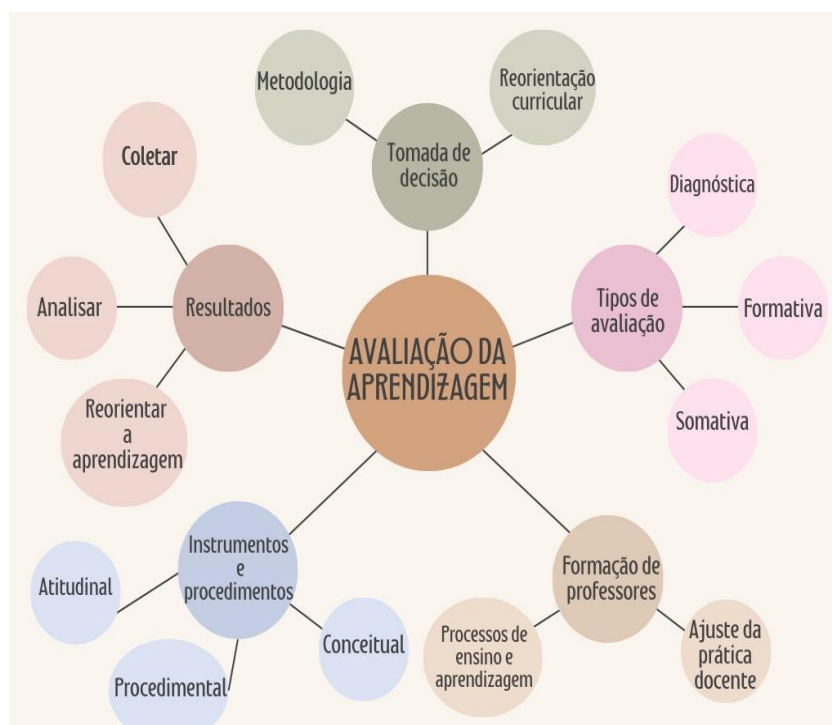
AVALIAÇÃO DA APRENDIZAGEM

Tomada de decisão

Metodologia

Reorientação curricular

Tipos de avaliação

Diagnóstica

Formativa

Somativa

Formação de professores

Processos de ensino e aprendizagem

Ajuste da prática docente

Instrumentos e procedimentos

Atitudinal

Procedimental

Conceitual

Resultados

Coletar

Analisar

Reorientar a aprendizagem